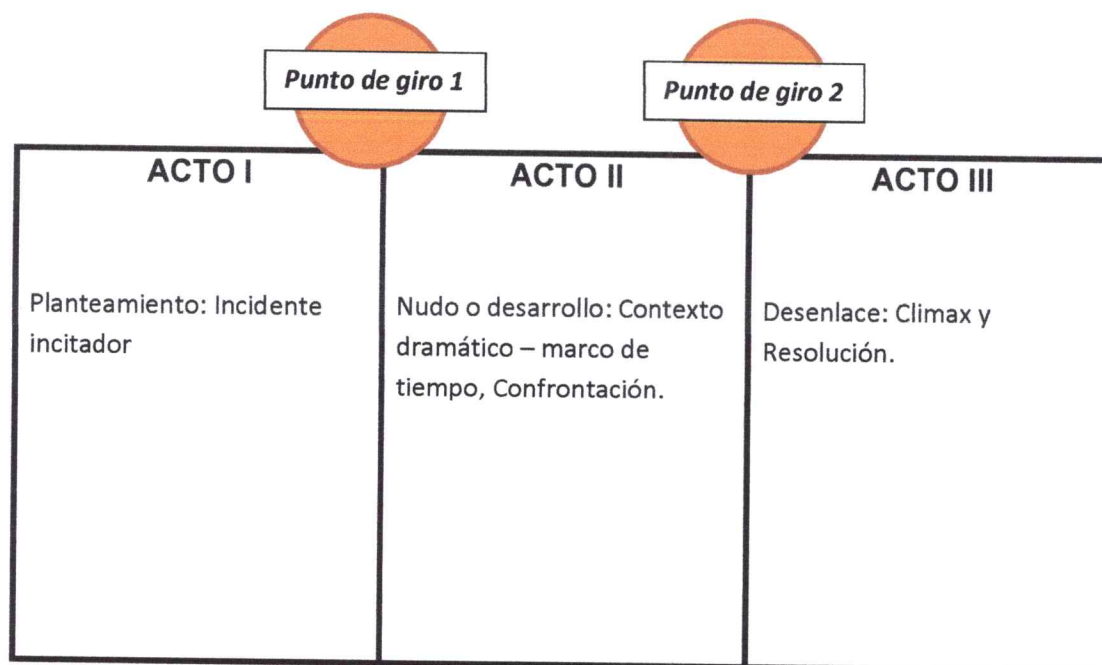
Punto de giro 1

Punto de giro 2

| ACTO I | ACTO II | ACTO III |
|---|---|---|
| Planteamiento: Incidente incitador | Nudo o desarrollo: Contexto dramático – marco de tiempo, Confrontación. | Desenlace: Climax y Resolución. |